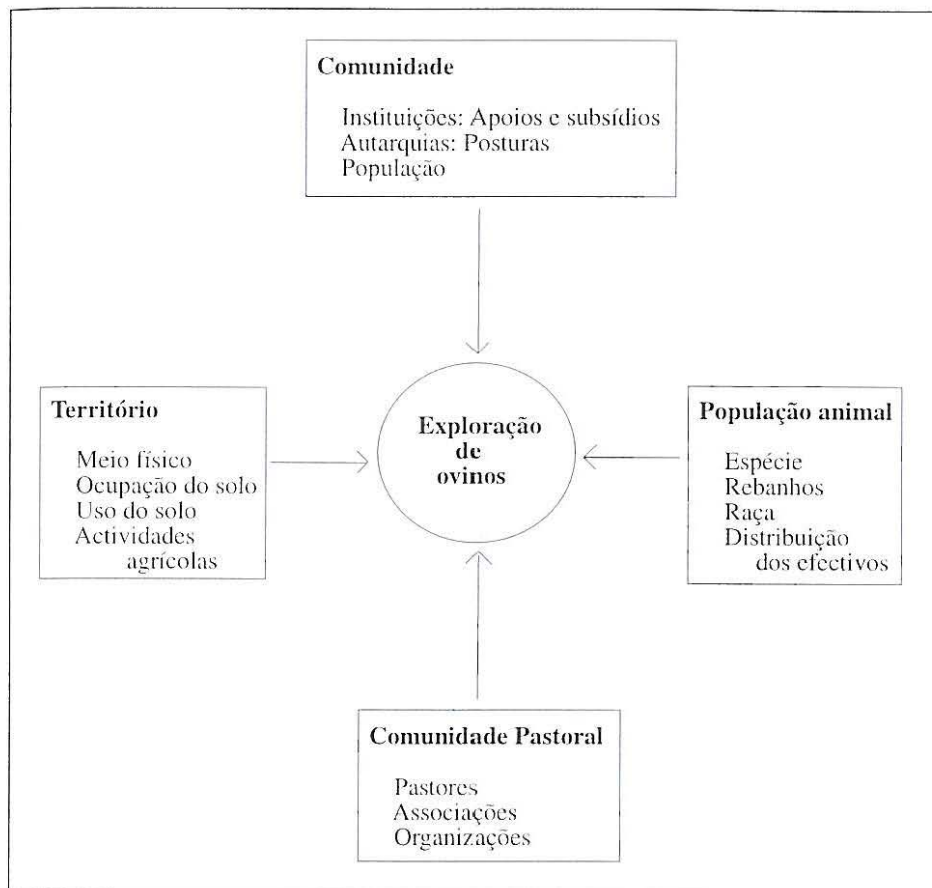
Comunidade

Instituições: Apoios e subsídios
Autarquias: Posturas
População

Território

Meio físico
Ocupação do solo
Uso do solo
Actividades agrícolas

Exploração de ovinos

População animal

Espécie
Rebanhos
Raça
Distribuição dos efectivos

Comunidade Pastoral

Pastores
Associações
Organizações